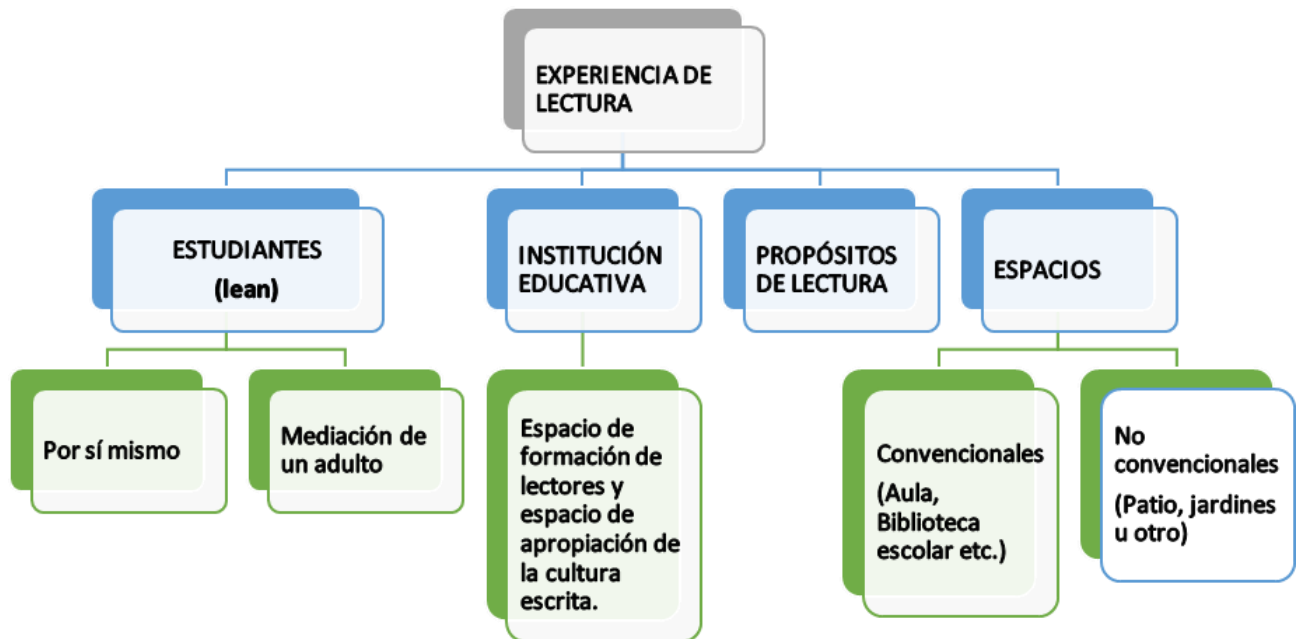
EXPERIENCIA DE LECTURA

ESTUDIANTES (lean)

INSTITUCIÓN EDUCATIVA

PROPÓSITOS DE LECTURA

ESPACIOS

Por sí mismo

Mediación de un adulto

Espacio de formación de lectores y espacio de apropiación de la cultura escrita.

Convencionales (Aula, Biblioteca escolar etc.)

No convencionales (Patio, jardines u otro)